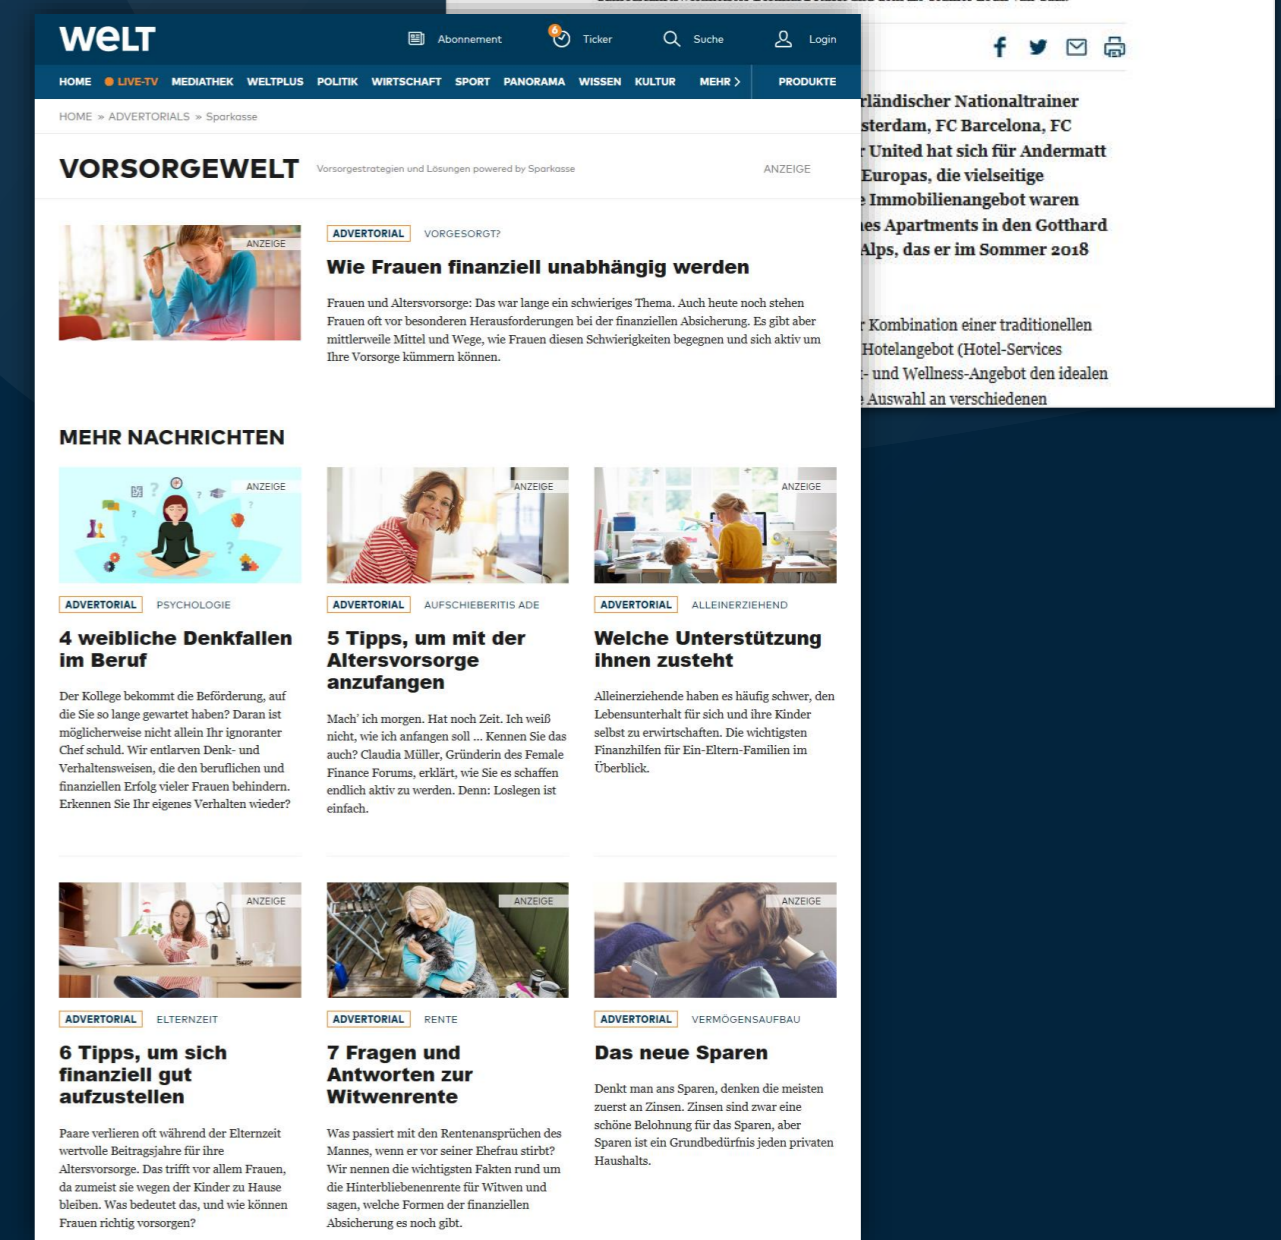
WELT

Abonnement 6 Ticker Suche Login

HOME LIVE-TV MEDIATHEK WELTPLUS POLITIK WIRTSCHAFT SPORT PANORAMA WISSEN KULTUR MEHR PRODUKTE

HOME » ADVERTORIALS » Sparkasse

VORSORGEWELT Vorsorgestrategien und Lösungen powered by Sparkasse ANZEIGE

ANZEIGE

ADVERTORIAL VORGESORGT?

Wie Frauen finanziell unabhängig werden

Frauen und Altersvorsorge: Das war lange ein schwieriges Thema. Auch heute noch stehen Frauen oft vor besonderen Herausforderungen bei der finanziellen Absicherung. Es gibt aber mittlerweile Mittel und Wege, wie Frauen diesen Schwierigkeiten begegnen und sich aktiv um Ihre Vorsorge kümmern können.

MEHR NACHRICHTEN

ANZEIGE

ADVERTORIAL PSYCHOLOGIE

4 weibliche Denkfallen im Beruf

Der Kollege bekommt die Beförderung, auf die Sie so lange gewartet haben? Daran ist möglicherweise nicht allein Ihr ignoranter Chef schuld. Wir entlarven Denk- und Verhaltensweisen, die den beruflichen und finanziellen Erfolg vieler Frauen behindern. Erkennen Sie Ihr eigenes Verhalten wieder?

ANZEIGE

ADVERTORIAL AUFSCHIEBERITIS ADE

5 Tipps, um mit der Altersvorsorge anzufangen

Mach' ich morgen. Hat noch Zeit. Ich weiß nicht, wie ich anfangen soll ... Kennen Sie das auch? Claudia Müller, Gründerin des Female Finance Forums, erklärt, wie Sie es schaffen endlich aktiv zu werden. Denn: Loslegen ist einfach.

ANZEIGE

ADVERTORIAL ALLEINERZIEHEND

Welche Unterstützung ihnen zusteht

Alleinerziehende haben es häufig schwer, den Lebensunterhalt für sich und ihre Kinder selbst zu erwirtschaften. Die wichtigsten Finanzhilfen für Ein-Eltern-Familien im Überblick.

ANZEIGE

ADVERTORIAL ELTERNZEIT

6 Tipps, um sich finanziell gut aufzustellen

Paare verlieren oft während der Elternzeit wertvolle Beitragsjahre für ihre Altersvorsorge. Das trifft vor allem Frauen, da zumeist sie wegen der Kinder zu Hause bleiben. Was bedeutet das, und wie können Frauen richtig vorsorgen?

ANZEIGE

ADVERTORIAL RENTE

7 Fragen und Antworten zur Witwenrente

Was passiert mit den Rentenansprüchen des Mannes, wenn er vor seiner Ehefrau stirbt? Wir nennen die wichtigsten Fakten rund um die Hinterbliebenenrente für Witwen und sagen, welche Formen der finanziellen Absicherung es noch gibt.

ANZEIGE

ADVERTORIAL VERMÖGENSAUFBAU

Das neue Sparen

Denkt man ans Sparen, denken die meisten zuerst an Zinsen. Zinsen sind zwar eine schöne Belohnung für das Sparen, aber Sparen ist ein Grundbedürfnis jeden privaten Haushalts.

rländischer Nationaltrainer sterdam, FC Barcelona, FC United hat sich für Andermatt Europas, die vielseitige Immobilienangebot waren es Apartments in den Gotthard Alps, das er im Sommer 2018

Kombination einer traditionellen Hotelangebot (Hotel-Services - und Wellness-Angebot den idealen Auswahl an verschiedenen